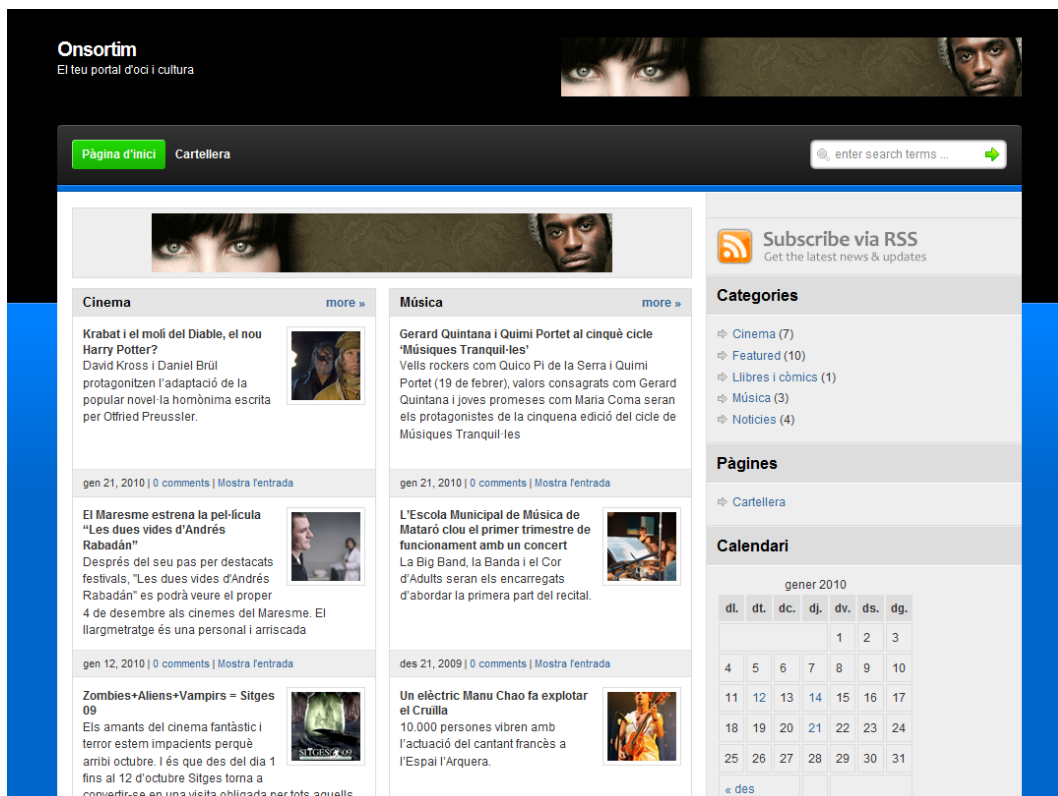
Onsortim
El teu portal d'oci i cultura

Pàgina d'inici Cartellera

enter search terms ...

Cinema more »

Krabat i el molí del Diable, el nou Harry Potter?
David Kross i Daniel Brül protagonitzen l'adaptació de la popular novel·la homònima escrita per Offried Preussler.

gen 21, 2010 | 0 comments | Mostra l'entrada

El Maresme estrena la pel·lícula "Les dues vides d'Andrés Rabadán"
Després del seu pas per destacats festivals, "Les dues vides d'Andrés Rabadán" es podrà veure el proper 4 de desembre als cinemes del Maresme. El llargmetratge és una personal i arriscada

gen 12, 2010 | 0 comments | Mostra l'entrada

Zombies+Aliens+Vampirs = Sitges 09
Els amants del cinema fantàstic i terror estem impacients perquè arribi octubre. I és que des del dia 1 fins al 12 d'octubre Sitges torna a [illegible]

Música more »

Gerard Quintana i Quimi Portet al cinquè cicle 'Músiques Tranquil·les'
Vells rockers com Quico Pi de la Serra i Quimi Portet (19 de febrer), valors consagrats com Gerard Quintana i joves promeses com Maria Coma seran els protagonistes de la cinquena edició del cicle de Músiques Tranquil·les

gen 21, 2010 | 0 comments | Mostra l'entrada

L'Escola Municipal de Música de Mataró clou el primer trimestre de funcionament amb un concert
La Big Band, la Banda i el Cor d'Adults seran els encarregats d'abordar la primera part del recital.

des 21, 2009 | 0 comments | Mostra l'entrada

Un elèctric Manu Chao fa explotar el Cruïlla
10.000 persones vibren amb l'actuació del cantant francès a l'Espai l'Arquera.

Subscribe via RSS
Get the latest news & updates

Categories
Cinema (7)
Featured (10)
Llibres i còmics (1)
Música (3)
Noticies (4)

Pàgines
Cartellera

Calendari
gener 2010

| dl. | dt. | dc. | dj. | dv. | ds. | dg. |
|---|---|---|---|---|---|---|
| | | | | 1 | 2 | 3 |
| 4 | 5 | 6 | 7 | 8 | 9 | 10 |
| 11 | 12 | 13 | 14 | 15 | 16 | 17 |
| 18 | 19 | 20 | 21 | 22 | 23 | 24 |
| 25 | 26 | 27 | 28 | 29 | 30 | 31 |

« des